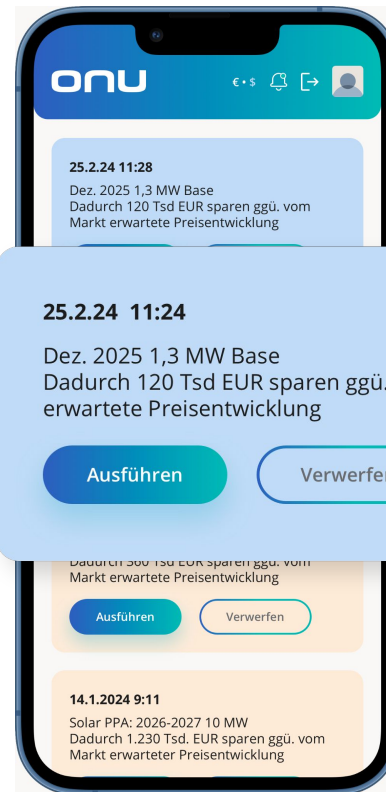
onu

€ • $

25.2.24 11:28
Dez. 2025 1,3 MW Base
Dadurch 120 Tsd EUR sparen ggü. vom Markt erwartete Preisentwicklung

25.2.24 11:24
Dez. 2025 1,3 MW Base
Dadurch 120 Tsd EUR sparen ggü. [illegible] erwartete Preisentwicklung

Ausführen

Verwerfen

Dadurch 360 Tsd EUR sparen ggü. vom Markt erwartete Preisentwicklung

Ausführen

Verwerfen

14.1.2024 9:11
Solar PPA: 2026-2027 10 MW
Dadurch 1.230 Tsd. EUR sparen ggü. vom Markt erwarteter Preisentwicklung